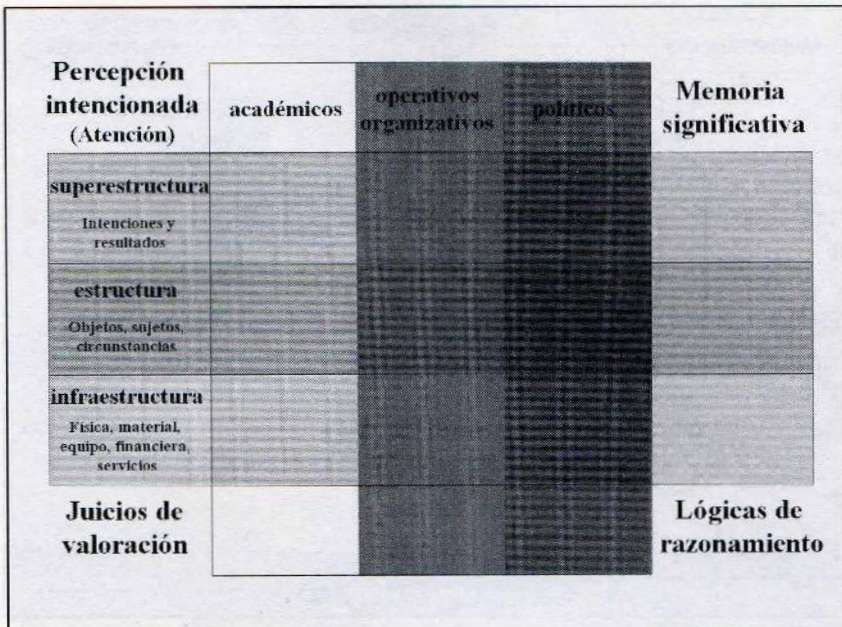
Percepción intencionada (Atención)

académicos

operativos organizativos

políticos

Memoria significativa

superestructura

Intenciones y resultados

estructura

Objetos, sujetos, circunstancias

infraestructura

Física, material, equipo, financiera, servicios

Juicios de valoración

Lógicas de razonamiento